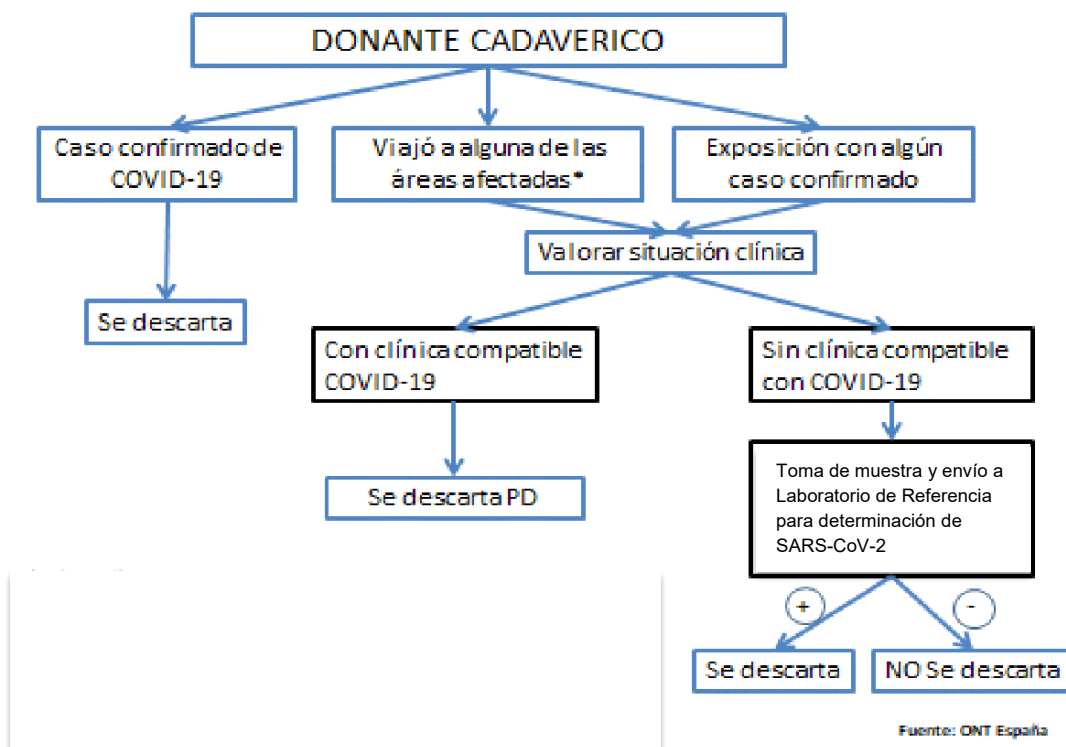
DONANTE CADAVERICO

Caso confirmado de COVID-19

Viajó a alguna de las áreas afectadas*

Exposición con algún caso confirmado

Valorar situación clínica

Se descarta

Con clínica compatible COVID-19

Sin clínica compatible con COVID-19

Se descarta PD

Toma de muestra y envío a Laboratorio de Referencia para determinación de SARS-CoV-2

+

-

Se descarta

NO Se descarta

Fuente: ONT España